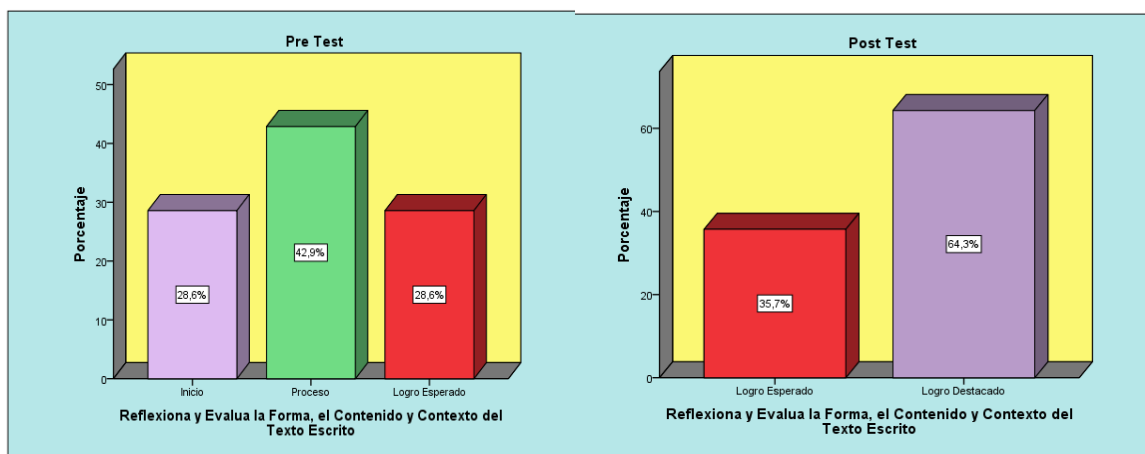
Pre Test

50
40
30
20
10
0

Porcentaje

28,6%
42,9%
28,6%

Inicio
Proceso
Logro Esperado

Reflexiona y Evalua la Forma, el Contenido y Contexto del Texto Escrito

Post Test

60
40
20
0

Porcentaje

35,7%
64,3%

Logro Esperado
Logro Destacado

Reflexiona y Evalua la Forma, el Contenido y Contexto del Texto Escrito